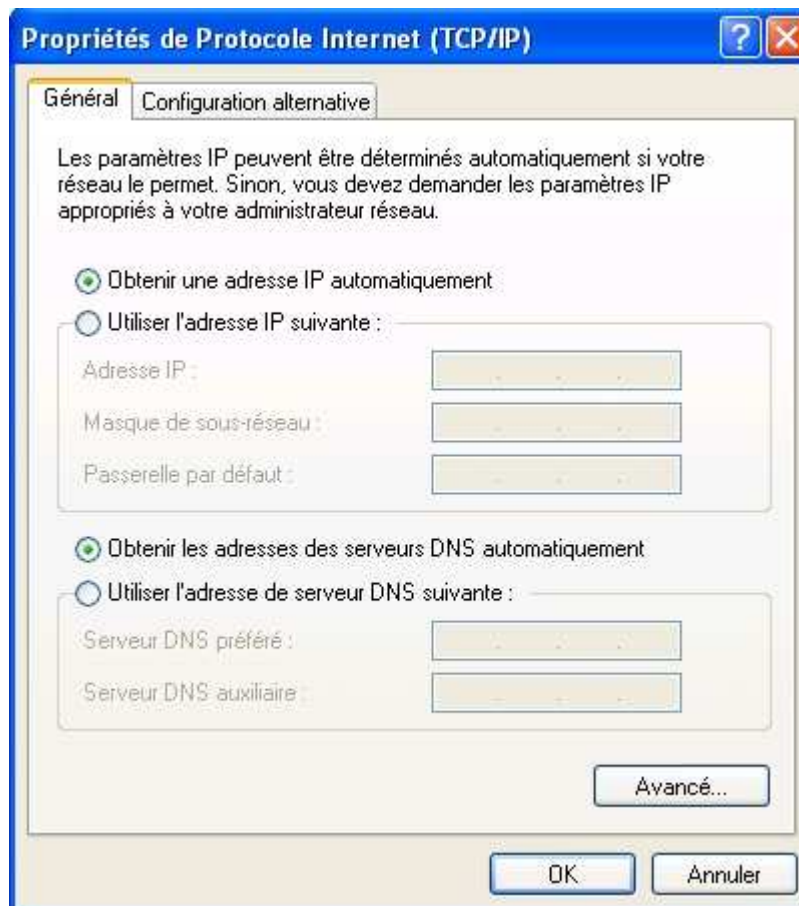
Propriétés de Protocole Internet (TCP/IP)

?

Général | Configuration alternative

Les paramètres IP peuvent être déterminés automatiquement si votre réseau le permet. Sinon, vous devez demander les paramètres IP appropriés à votre administrateur réseau.

Obtenir une adresse IP automatiquement

Utiliser l'adresse IP suivante :

Adresse IP :

Masque de sous-réseau :

Passerelle par défaut :

Obtenir les adresses des serveurs DNS automatiquement

Utiliser l'adresse de serveur DNS suivante :

Serveur DNS préféré :

Serveur DNS auxiliaire :

Avancé...

OK

Annuler